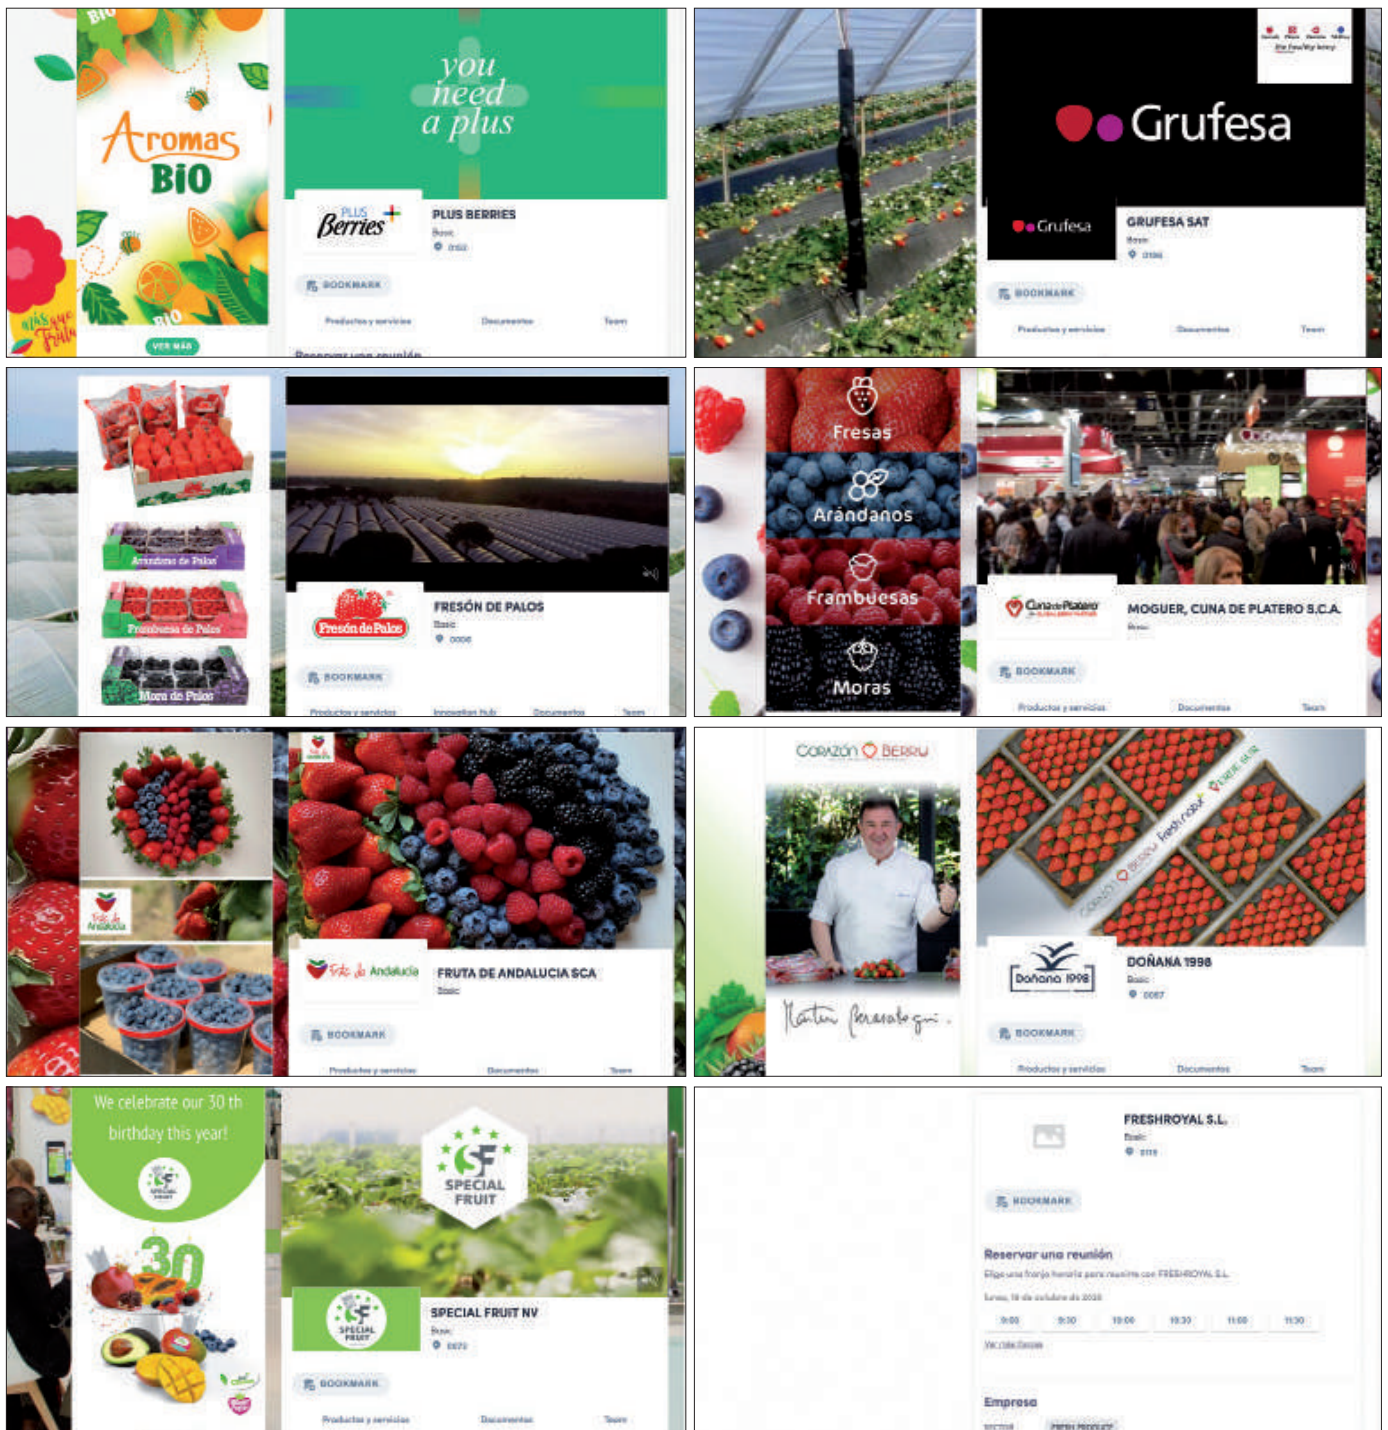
BIO
Aromas BIO
BIO
VER MÁS

you need a plus
PLUS Berries
PLUS BERRIES
Basic
0102
BOOKMARK
Productos y servicios
Documentos
Team
Reservar una reunión

Grufesa
Grufesa
GRUFESA SAT
Basic
0106
BOOKMARK
Productos y servicios
Documentos
Team

Arándanos de Palos
Frambuesa de Palos
Mora de Palos
Fresón de Palos
FRESÓN DE PALOS
Basic
0008
BOOKMARK
Productos y servicios
Innovation Hub
Documentos
Team

Fresas
Arándanos
Frambuesas
Moras
Cuna de Platero
MOGUER, CUNA DE PLATERO S.C.A.
Basic
BOOKMARK
Productos y servicios
Documentos
Team

Fruta de Andalucía
FRUTA DE ANDALUCIA SCA
Basic
BOOKMARK
Productos y servicios
Documentos
Team

Corazón Berry
Martín Berasategui
Doñana 1998
DOÑANA 1998
Basic
0087
BOOKMARK
Productos y servicios
Documentos
Team

We celebrate our 30 th birthday this year!
SPECIAL FRUIT
30
SPECIAL FRUIT
SPECIAL FRUIT
SPECIAL FRUIT NV
Basic
0072
BOOKMARK
Productos y servicios
Documentos
Team

FRESHROYAL S.L.
Basic
0111
BOOKMARK
Reservar una reunión
Elige una franja horaria para reunirte con FRESHROYAL S.L.
lunes, 19 de octubre de 2020
9:00
9:30
10:00
10:30
11:00
11:30
Ver más franjas
Empresa